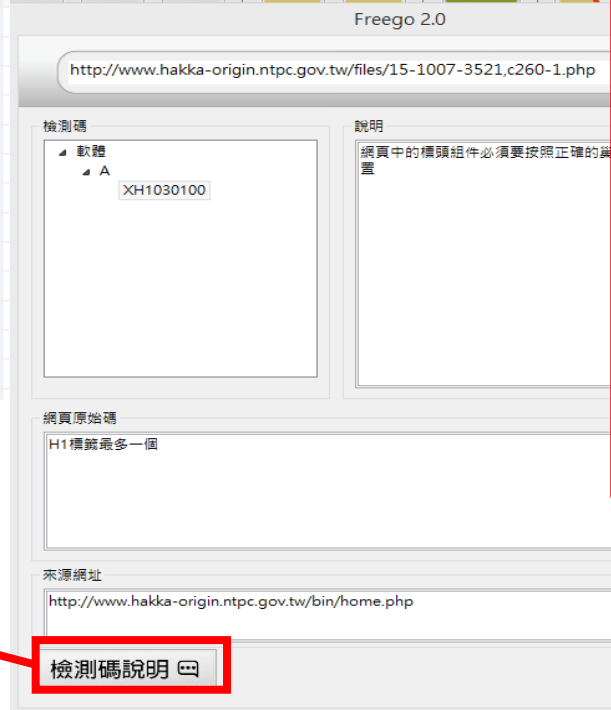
Freego 2.0

http://www.hakka-origin.ntpc.gov.tw/files/15-1007-3521,c260-1.php

檢測碼

軟體
A
XH1030100

說明

網頁中的標頭組件必須要按照正確的巢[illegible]
置

網頁原始碼

H1標籤最多一個

來源網址

http://www.hakka-origin.ntpc.gov.tw/bin/home.php

檢測碼說明